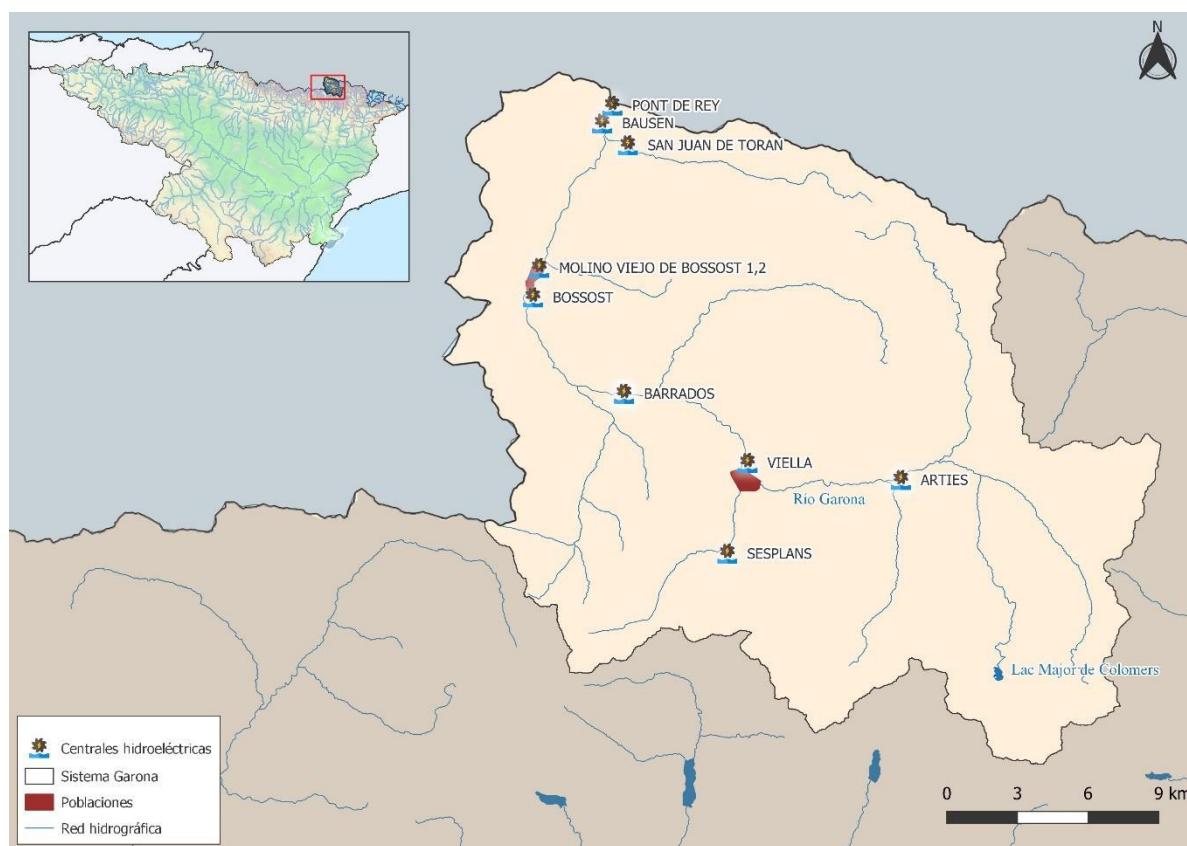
N

PONT DE REY
BAUSEN
SAN JUAN DE TORAN
MOLINO VIEJO DE BOSSOST 1,2
BOSSOST
BARRADOS
VIELLA
ARTIES
Río Garona
SESPLANS
Lac Major de Colomers

Centrales hidroeléctricas
Sistema Garona
Poblaciones
Red hidrográfica

0 3 6 9 km